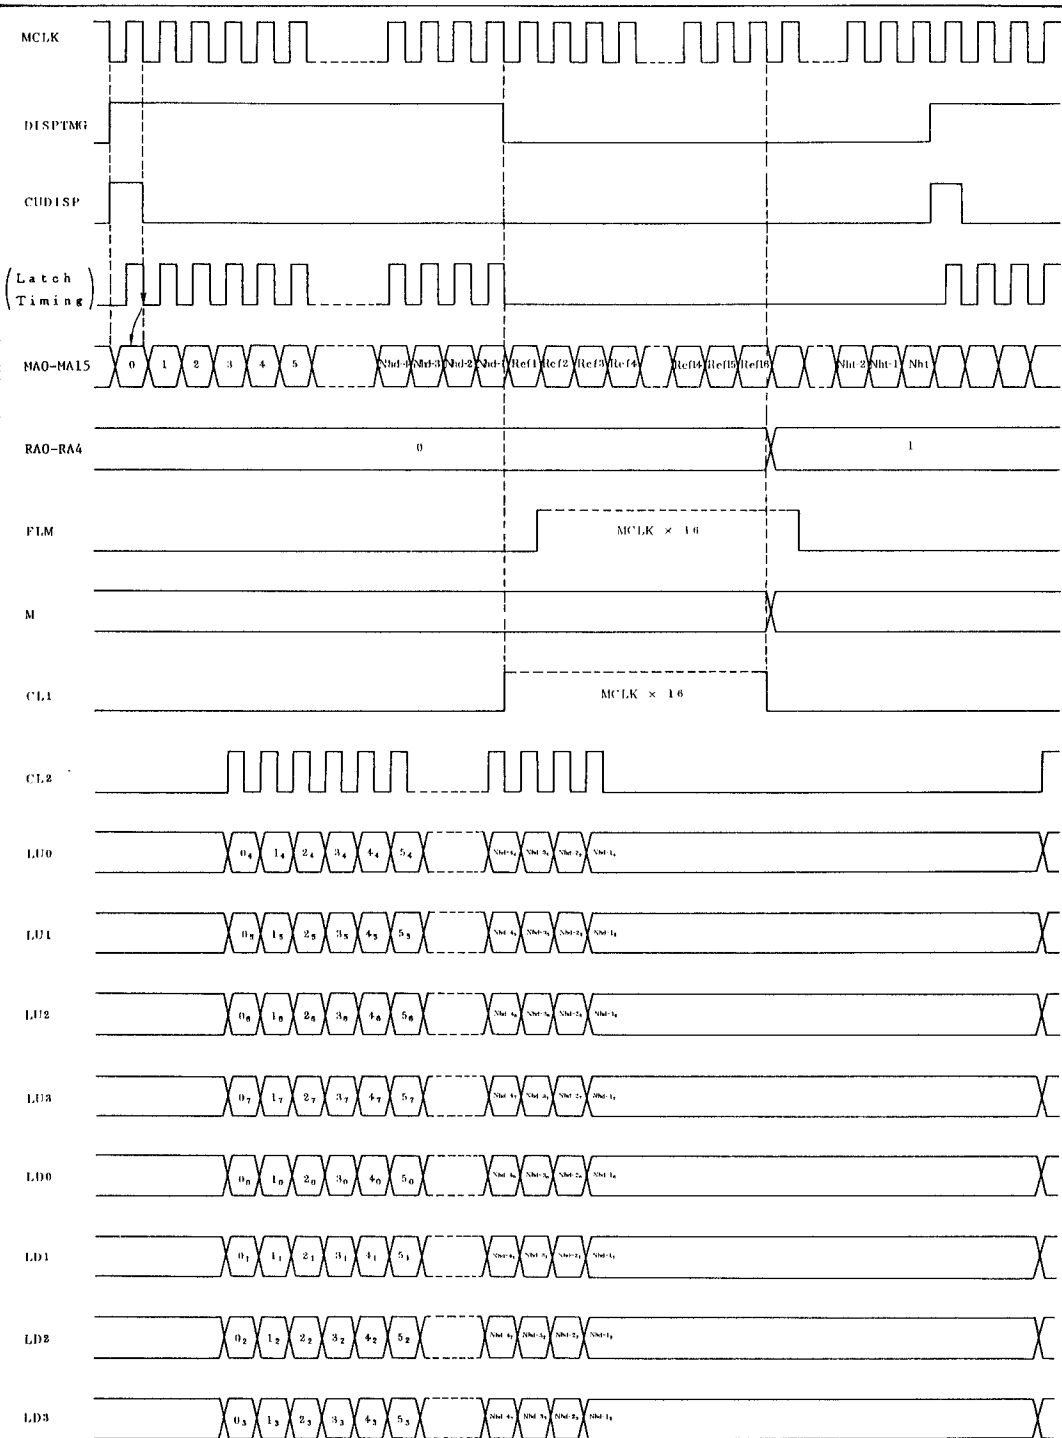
MCLK

DISPTMG

CUDISP

(Latch Timing)

MA0-MA15 0 1 2 3 4 5 Nhd-4 Nhd-3 Nhd-2 Nhd-1 Ref1 Ref2 Ref3 Ref4 Ref14 Ref15 Ref16 Nht-2 Nht-1 Nht

RA0-RA4 0 1

FLM MCLK × 16

M

CL1 MCLK × 16

CL2

LU0 $0_4$ $1_4$ $2_4$ $3_4$ $4_4$ $5_4$ Nhd-4 Nhd-3 Nhd-2 Nhd-1

LU1 $0_5$ $1_5$ $2_5$ $3_5$ $4_5$ $5_5$ Nhd-4 Nhd-3 Nhd-2 Nhd-1

LU2 $0_6$ $1_6$ $2_6$ $3_6$ $4_6$ $5_6$ Nhd-4 Nhd-3 Nhd-2 Nhd-1

LU3 $0_7$ $1_7$ $2_7$ $3_7$ $4_7$ $5_7$ Nhd-4 Nhd-3 Nhd-2 Nhd-1

LD0 $0_0$ $1_0$ $2_0$ $3_0$ $4_0$ $5_0$ Nhd-4 Nhd-3 Nhd-2 Nhd-1

LD1 $0_1$ $1_1$ $2_1$ $3_1$ $4_1$ $5_1$ Nhd-4 Nhd-3 Nhd-2 Nhd-1

LD2 $0_2$ $1_2$ $2_2$ $3_2$ $4_2$ $5_2$ Nhd-4 Nhd-3 Nhd-2 Nhd-1

LD3 $0_3$ $1_3$ $2_3$ $3_3$ $4_3$ $5_3$ Nhd-4 Nhd-3 Nhd-2 Nhd-1